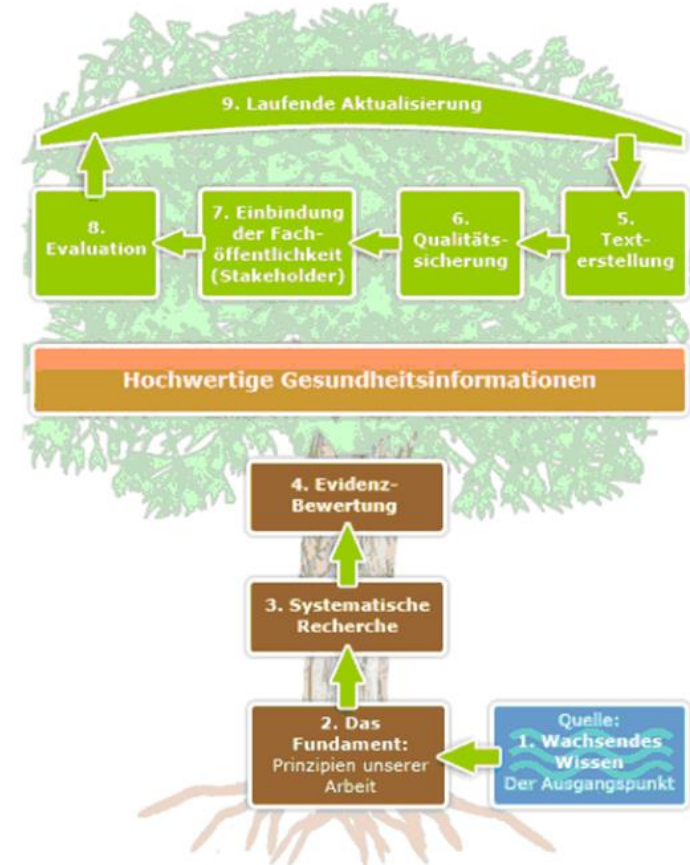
9. Laufende Aktualisierung

8. Evaluation

7. Einbindung der Fachöffentlichkeit (Stakeholder)

6. Qualitätssicherung

5. Texterstellung

Hochwertige Gesundheitsinformationen

4. Evidenz-Bewertung

3. Systematische Recherche

2. Das Fundament: Prinzipien unserer Arbeit

Quelle: 1. Wachsendes Wissen Der Ausgangspunkt